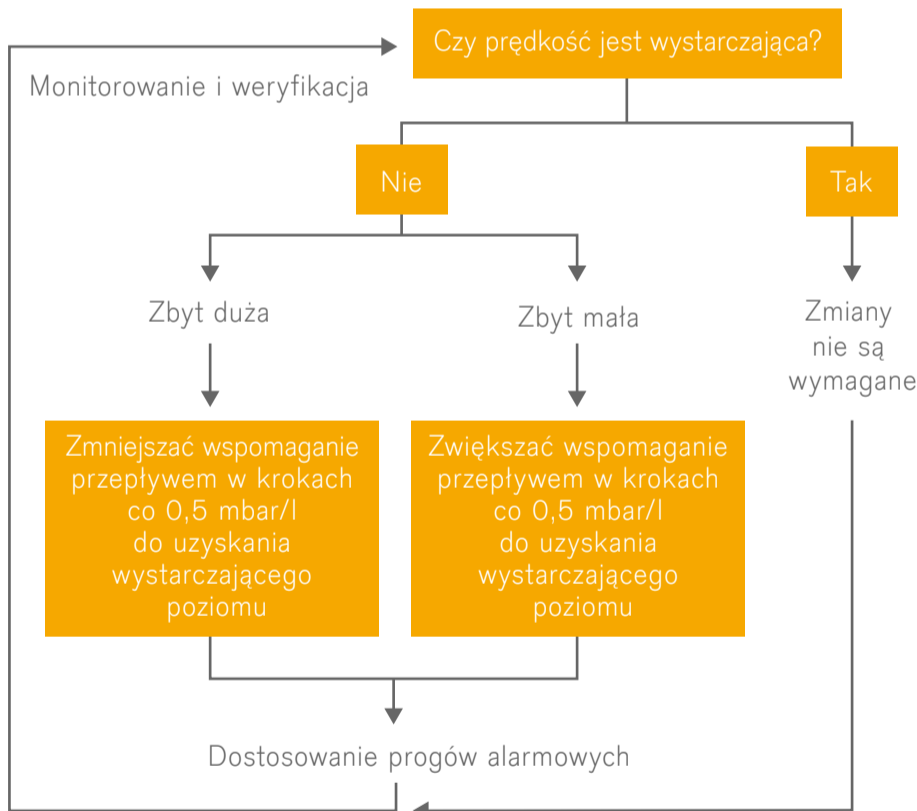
Czy prędkość jest wystarczająca?

Monitorowanie i weryfikacja

Nie

Tak

Zbyt duża

Zbyt mała

Zmiany nie są wymagane

Zmniejszać wspomaganie przepływem w krokach co 0,5 mbar/l do uzyskania wystarczającego poziomu

Zwiększać wspomaganie przepływem w krokach co 0,5 mbar/l do uzyskania wystarczającego poziomu

Dostosowanie progów alarmowych